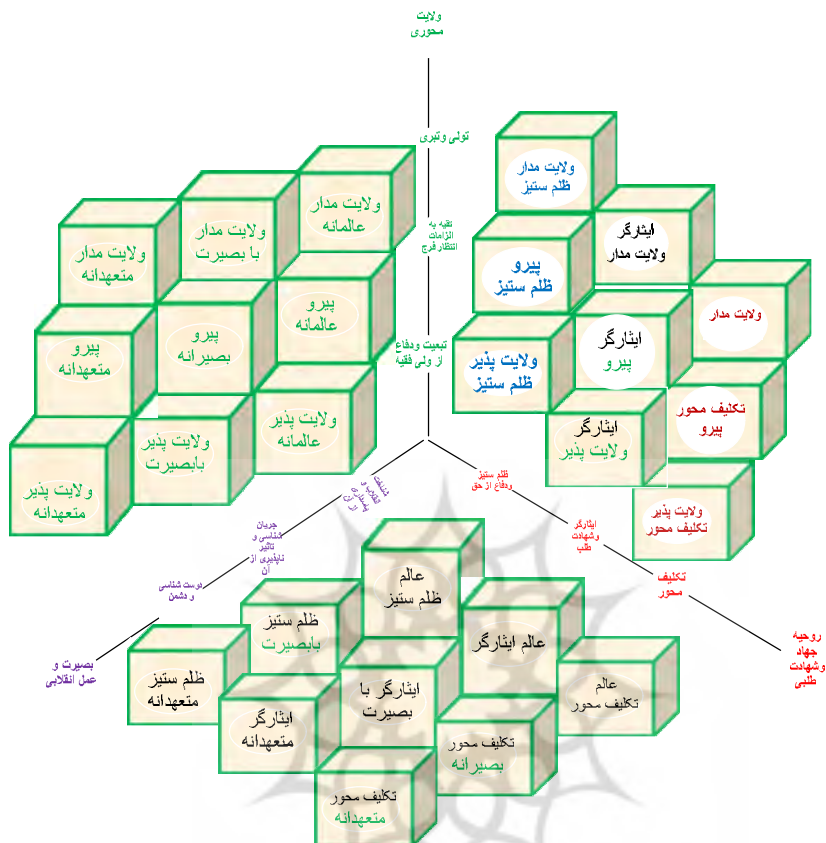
ولایت محوری

تولی وتبری

تقیه به الزامات انتظارفرج

تبعیت ودفاع از ولی فقیه

ولایت مدار عالمانه

ولایت مدار با بصیرت

ولایت مدار متعهدانه

پیرو عالمانه

پیرو بصیرانه

پیرو متعهدانه

ولایت پذیر عالمانه

ولایت پذیر بابصیرت

ولایت پذیر متعهدانه

ولایت مدار ظلم ستیز

ایثارگر ولایت مدار

پیرو ظلم ستیز

ولایت مدار

ایثارگر پیرو

ولایت پذیر ظلم ستیز

تکلیف محور پیرو

ایثارگر ولایت پذیر

ولایت پذیر تکلیف محور

ظلم ستیز ودفاع از حق

ایثارگر وشهادت طلب

تکلیف محور

روحیه جهاد وشهادت طلبی

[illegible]

جریان شناسی و تاثیر ناپذیری از آن

دوست شناسی و دشمن

بصیرت و عمل انقلابی

عالم ظلم ستیز

ظلم ستیز بابصیرت

عالم ایثارگر

ظلم ستیز متعهدانه

ایثارگر با بصیرت

عالم تکلیف محور

ایثارگر متعهدانه

تکلیف محور بصیرانه

تکلیف محور متعهدانه